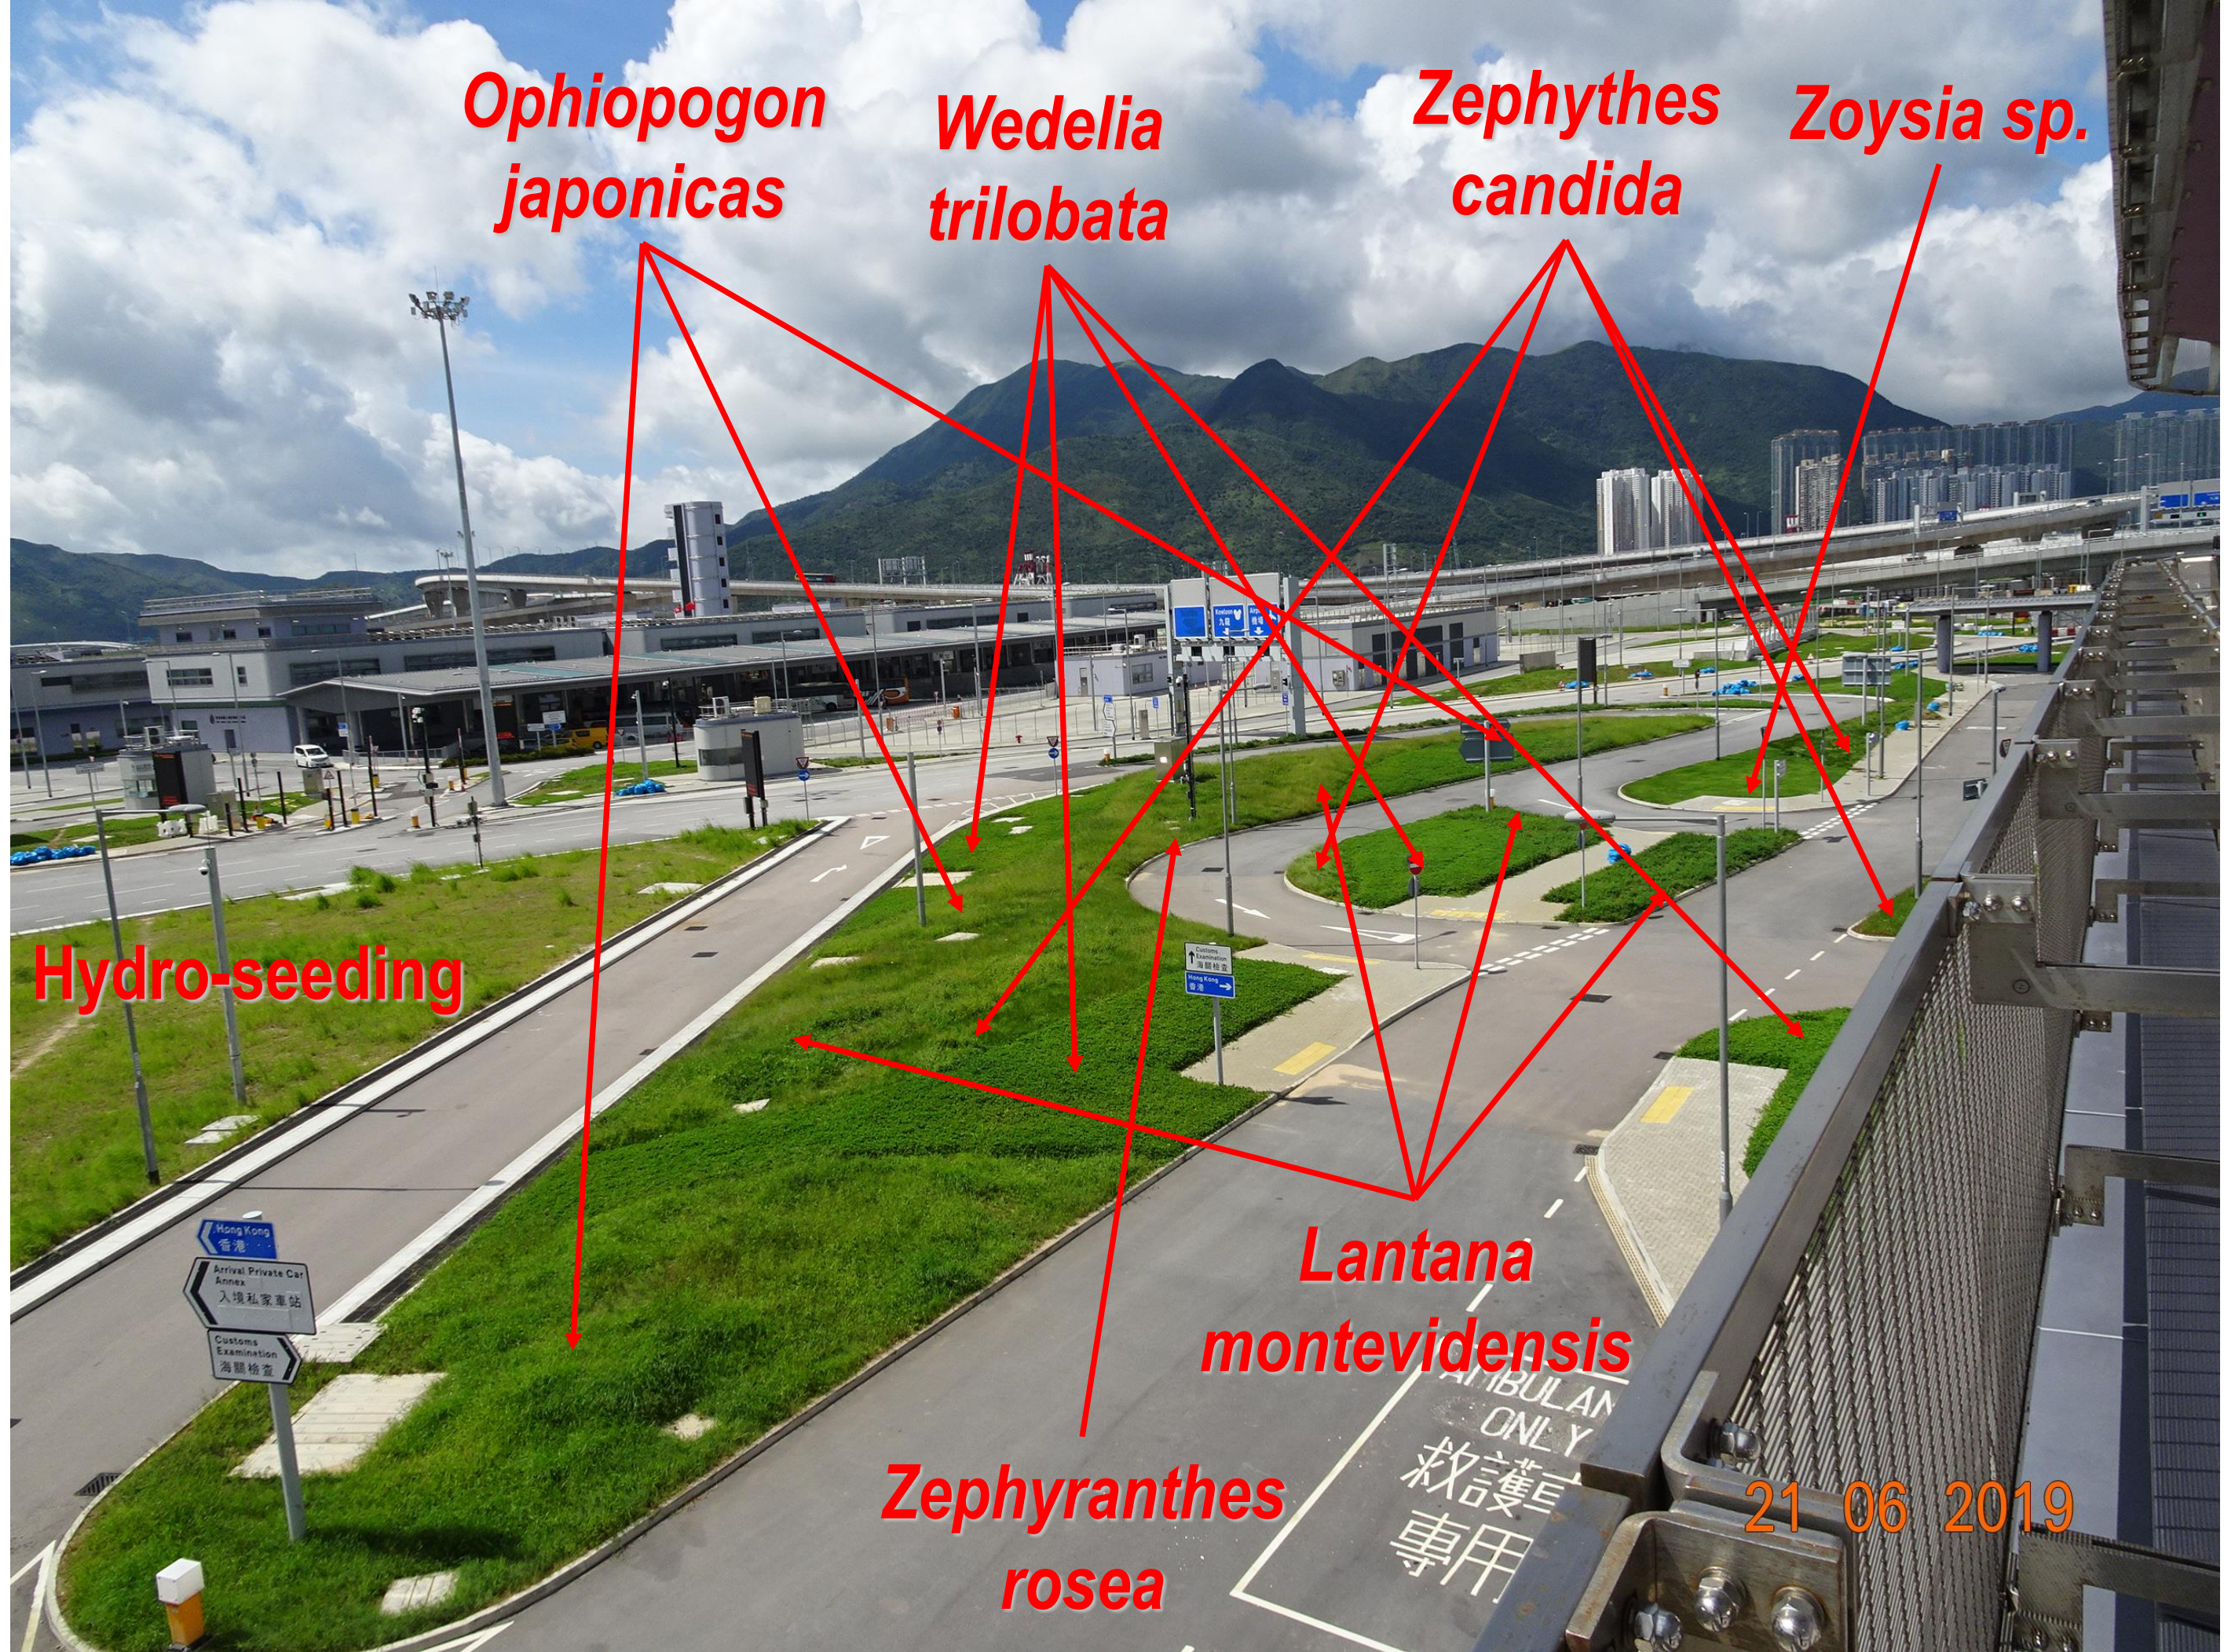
Ophiopogon japonicas

Wedelia trilobata

Zephythes candida

Zoysia sp.

Hydro-seeding

Hong Kong
香港

Arrival Private Car Annex
入境私家車站

Customs Examination
海關檢查

Lantana montevidensis

Zephyranthes rosea

AMBULANCE ONLY
救護車專用

21 06 2019